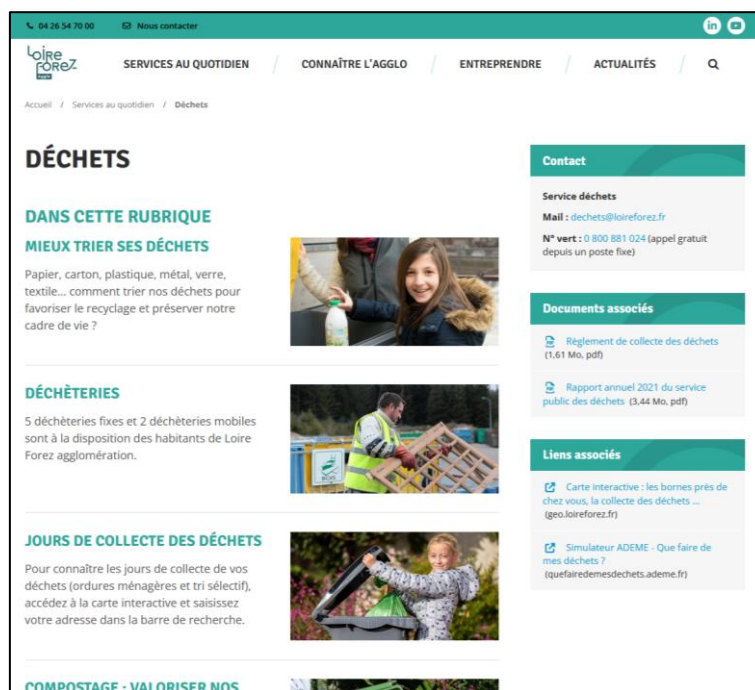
04 26 54 70 00 Nous contacter

in

Loire Forez

SERVICES AU QUOTIDIEN CONNAÎTRE L'AGGLO ENTREPRENDRE ACTUALITÉS

Accueil / Services au quotidien / Déchets

DÉCHETS

DANS CETTE RUBRIQUE

MIEUX TRIER SES DÉCHETS

Papier, carton, plastique, métal, verre, textile... comment trier nos déchets pour favoriser le recyclage et préserver notre cadre de vie ?

DÉCHETERIES

5 déchèteries fixes et 2 déchèteries mobiles sont à la disposition des habitants de Loire Forez agglomération.

JOURS DE COLLECTE DES DÉCHETS

Pour connaître les jours de collecte de vos déchets (ordures ménagères et tri sélectif), accédez à la carte interactive et saisissez votre adresse dans la barre de recherche.

COMPOSTAGE : VALORISER NOS

Contact

Service déchets

Mail : dechets@loireforez.fr

N° vert : 0 800 881 024 (appel gratuit depuis un poste fixe)

Documents associés

Règlement de collecte des déchets (1,61 Mo, pdf)

Rapport annuel 2021 du service public des déchets (3,44 Mo, pdf)

Liens associés

Carte interactive : les bornes près de chez vous, la collecte des déchets ... (geo.loireforez.fr)

Simulateur ADEME - Que faire de mes déchets ? (quefairedemesdechets.ademe.fr)